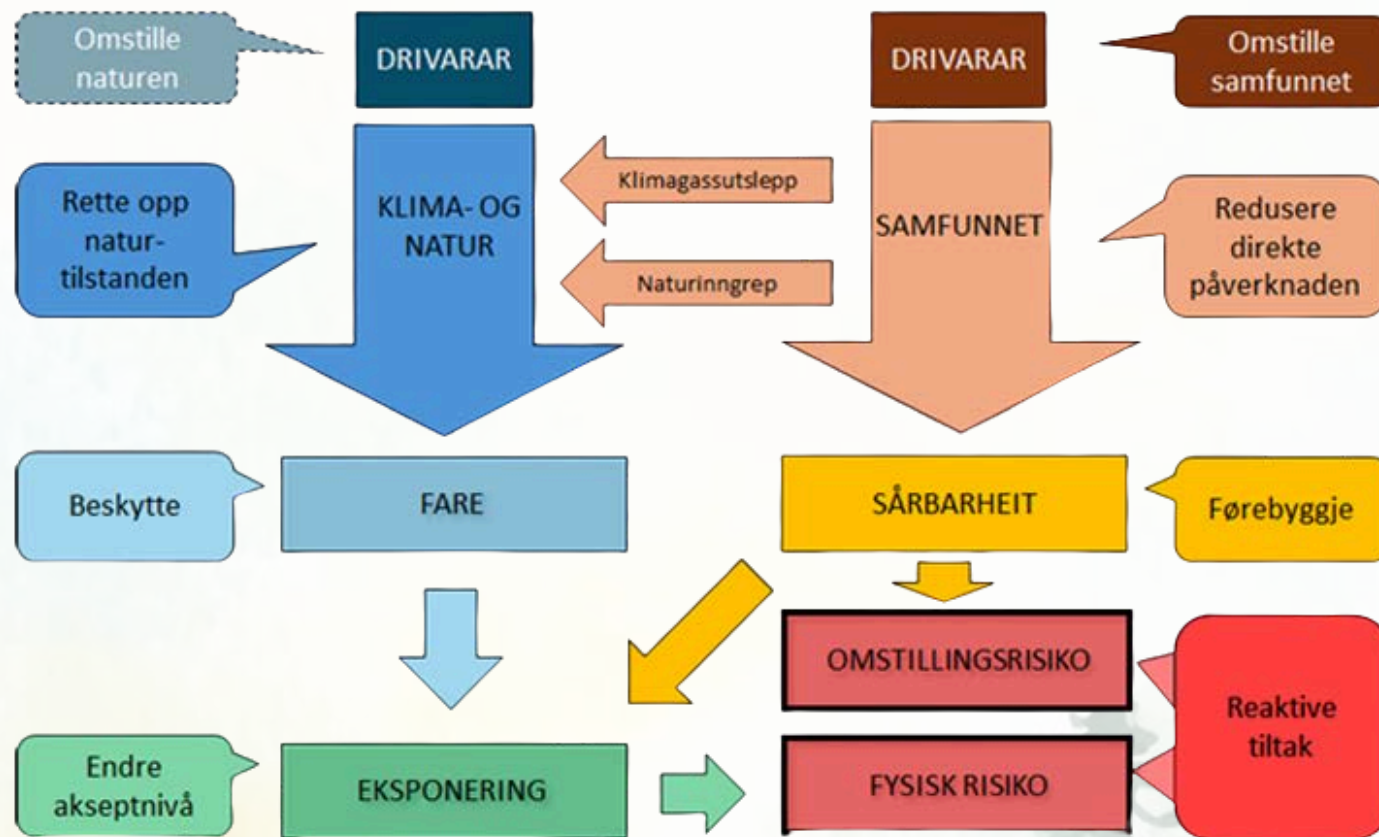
Omstille naturen

DRIVARAR

DRIVARAR

Omstille samfunnet

Rette opp natur-tilstanden

KLIMA- OG NATUR

Klimagassutslepp

Naturinngrep

SAMFUNNET

Redusere direkte påverknaden

Beskytte

FARE

SÅRBARHEIT

Førebyggje

OMSTILLINGSRISIKO

Reaktive tiltak

Endre akseptnivå

EKSPONERING

FYSISK RISIKO